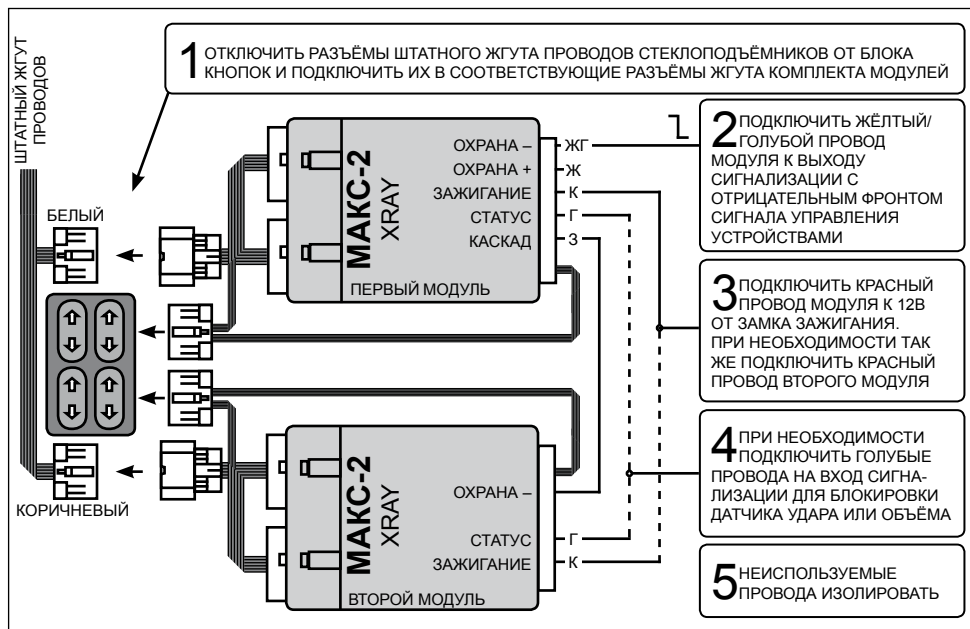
ШТАТНЫЙ ЖГУТ ПРОВОДОВ

1 ОТКЛЮЧИТЬ РАЗЪЁМЫ ШТАТНОГО ЖГУТА ПРОВОДОВ СТЕКЛОПОДЪЁМНИКОВ ОТ БЛОКА КНОПОК И ПОДКЛЮЧИТЬ ИХ В СООТВЕТСТВУЮЩИЕ РАЗЪЁМЫ ЖГУТА КОМПЛЕКТА МОДУЛЕЙ

БЕЛЫЙ

КОРИЧНЕВЫЙ

МАКС-2 XRAY

ОХРАНА –
ОХРАНА +
ЗАЖИГАНИЕ
СТАТУС
КАСКАД

ЖГ
Ж
К
Г
З

ПЕРВЫЙ МОДУЛЬ

МАКС-2 XRAY

ОХРАНА –
СТАТУС
ЗАЖИГАНИЕ

Г
К

ВТОРОЙ МОДУЛЬ

2 ПОДКЛЮЧИТЬ ЖЁЛТЫЙ/ГОЛУБОЙ ПРОВОД МОДУЛЯ К ВЫХОДУ СИГНАЛИЗАЦИИ С ОТРИЦАТЕЛЬНЫМ ФРОНТОМ СИГНАЛА УПРАВЛЕНИЯ УСТРОЙСТВАМИ

3 ПОДКЛЮЧИТЬ КРАСНЫЙ ПРОВОД МОДУЛЯ К 12В ОТ ЗАМКА ЗАЖИГАНИЯ. ПРИ НЕОБХОДИМОСТИ ТАК ЖЕ ПОДКЛЮЧИТЬ КРАСНЫЙ ПРОВОД ВТОРОГО МОДУЛЯ

4 ПРИ НЕОБХОДИМОСТИ ПОДКЛЮЧИТЬ ГОЛУБЫЕ ПРОВОДА НА ВХОД СИГНАЛИЗАЦИИ ДЛЯ БЛОКИРОВКИ ДАТЧИКА УДАРА ИЛИ ОБЪЁМА

5 НЕИСПОЛЬЗУЕМЫЕ ПРОВОДА ИЗОЛИРОВАТЬ